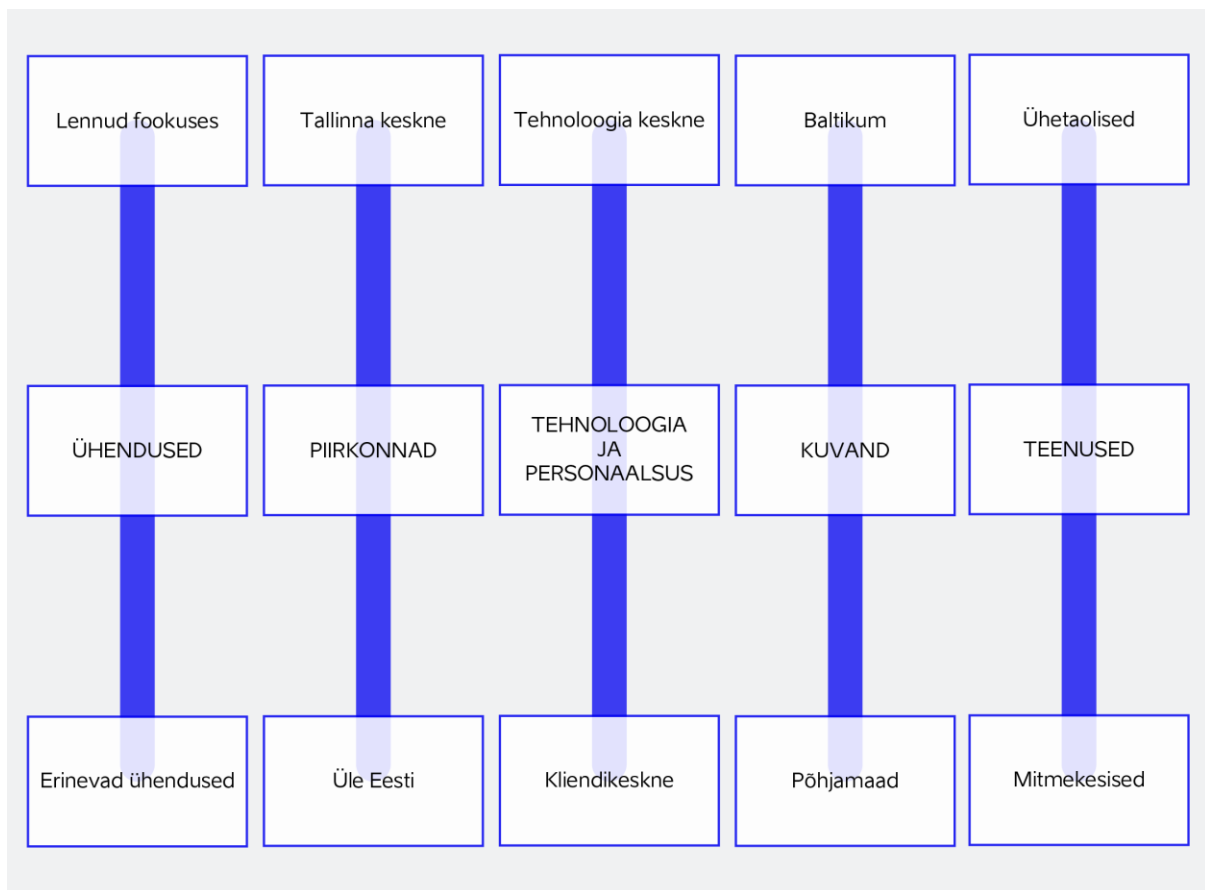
Lennud fookuses

ÜHENDUSED

Erinevad ühendused

Tallinna keskne

PIIRKONNAD

Üle Eesti

Tehnoloogia keskne

TEHNOLOOGIA JA PERSONAALSUS

Kliendikeskne

Baltikum

KUVAND

Põhjamaad

Ühetaolised

TEENUSED

Mitmekesised